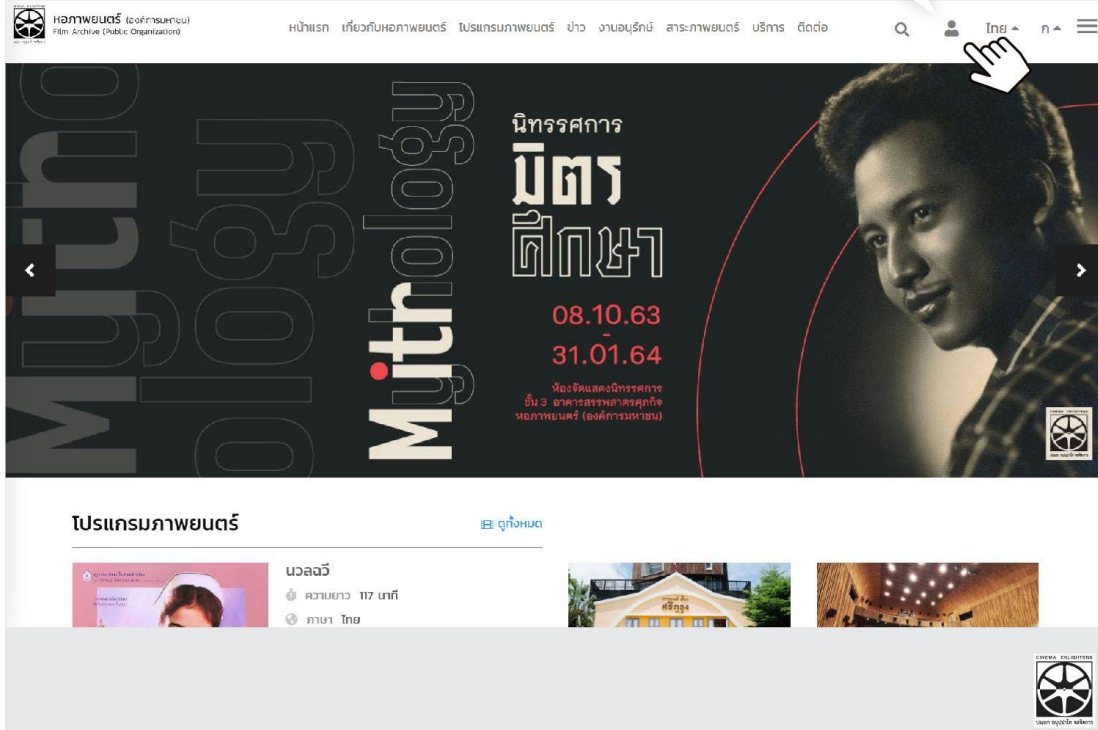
หอภาพยนตร์ (องค์การมหาชน)
Film Archive (Public Organization)

หน้าแรก เกี่ยวกับหอภาพยนตร์ โปรแกรมภาพยนตร์ ข่าว งานอนุรักษ์ สาระภาพยนตร์ บริการ ติดต่อ

ไทย ก

Mythology

นิทรรศการ
มิตร
ศึกษา

08.10.63
-
31.01.64

ห้องจัดแสดงนิทรรศการ
ชั้น 3 อาคารสรรพสาตรศุภกิจ
หอภาพยนตร์ (องค์การมหาชน)

โปรแกรมภาพยนตร์

ดูทั้งหมด

นวลฉวี
ความยาว 117 นาที
ภาษา ไทย

ศาลาเฉลิมกรุง

CINEMA ENLIGHTENS
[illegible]